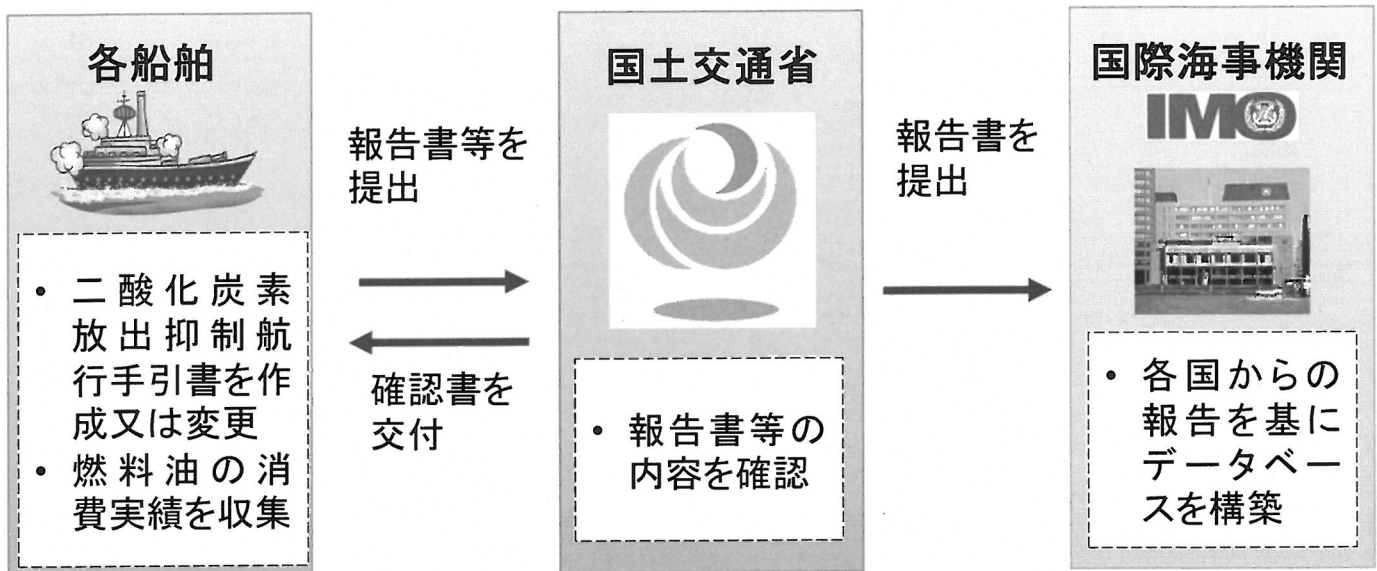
各船舶

• 二酸化炭素放出抑制航行手引書を作成又は変更
• 燃料油の消費実績を収集

報告書等を提出

確認書を交付

国土交通省

• 報告書等の内容を確認

報告書を提出

国際海事機関

IMO

• 各国からの報告を基にデータベースを構築